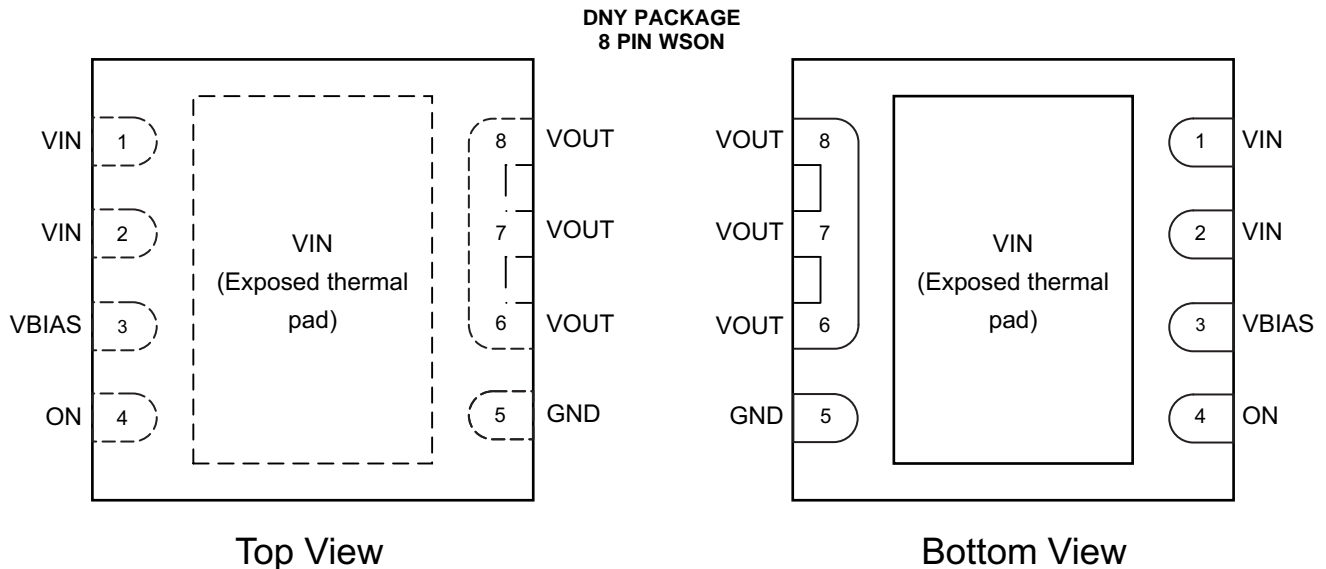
DNY PACKAGE
8 PIN WSON

VIN 1
VIN 2
VBIAS 3
ON 4

VIN
(Exposed thermal pad)

8 VOUT
7 VOUT
6 VOUT
5 GND

Top View

VOUT 8
VOUT 7
VOUT 6
GND 5

VIN
(Exposed thermal pad)

1 VIN
2 VIN
3 VBIAS
4 ON

Bottom View